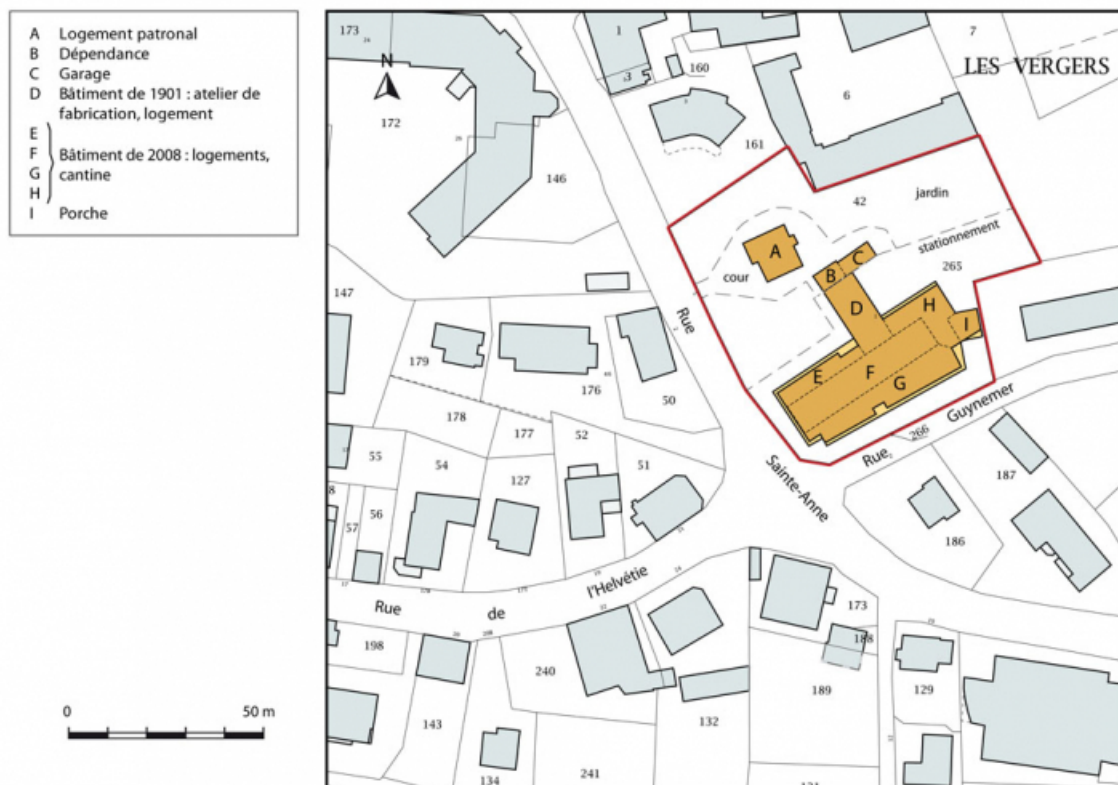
A Logement patronal
B Dépendance
C Garage
D Bâtiment de 1901 : atelier de fabrication, logement
E
F Bâtiment de 2008 : logements, cantine
G
H
I Porche

0 50 m

173
N
172
1
3
160
7
LES VERGERS
6
161
146
42
jardin
stationnement
A
cour
B
C
265
147
D
H
Rue
I
179
176
50
E
F
G
178
177
52
55
54
Guynemer
Rue
266
187
127
51
Sainte-Anne
186
57
56
8
l'Helvétie
Rue
de
173
188
198
240
189
129
143
132
134
241